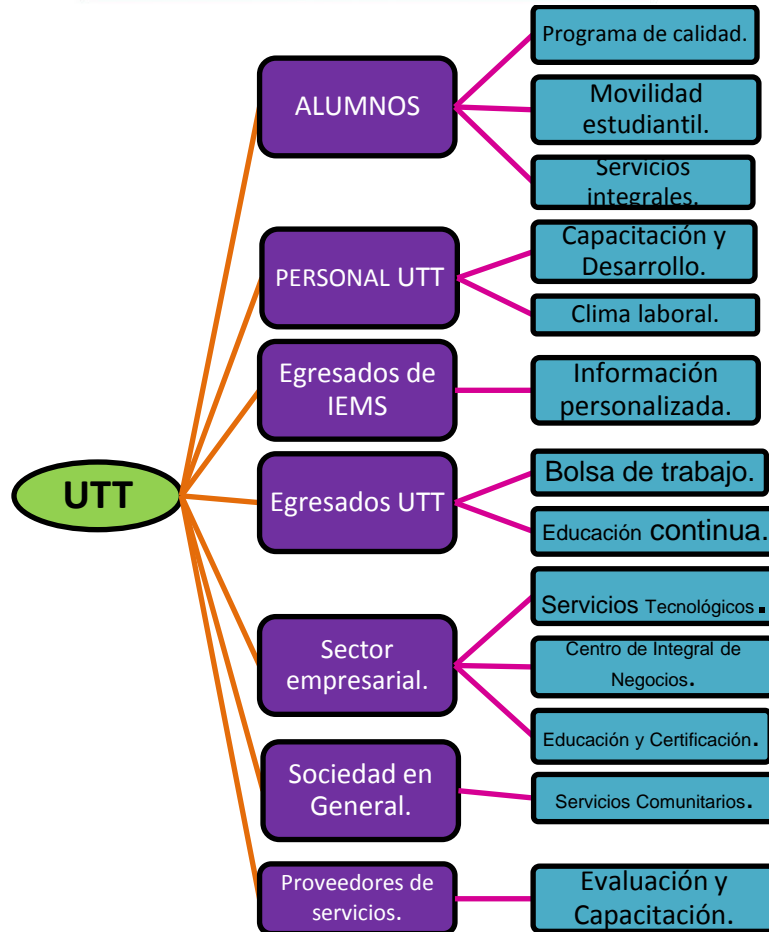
UTT

ALUMNOS

Programa de calidad.

Movilidad estudiantil.

Servicios integrales.

PERSONAL UTT

Capacitación y Desarrollo.

Clima laboral.

Egresados de IEMS

Información personalizada.

Egresados UTT

Bolsa de trabajo.

Educación continua.

Sector empresarial.

Servicios Tecnológicos.

Centro de Integral de Negocios.

Educación y Certificación.

Sociedad en General.

Servicios Comunitarios.

Proveedores de servicios.

Evaluación y Capacitación.